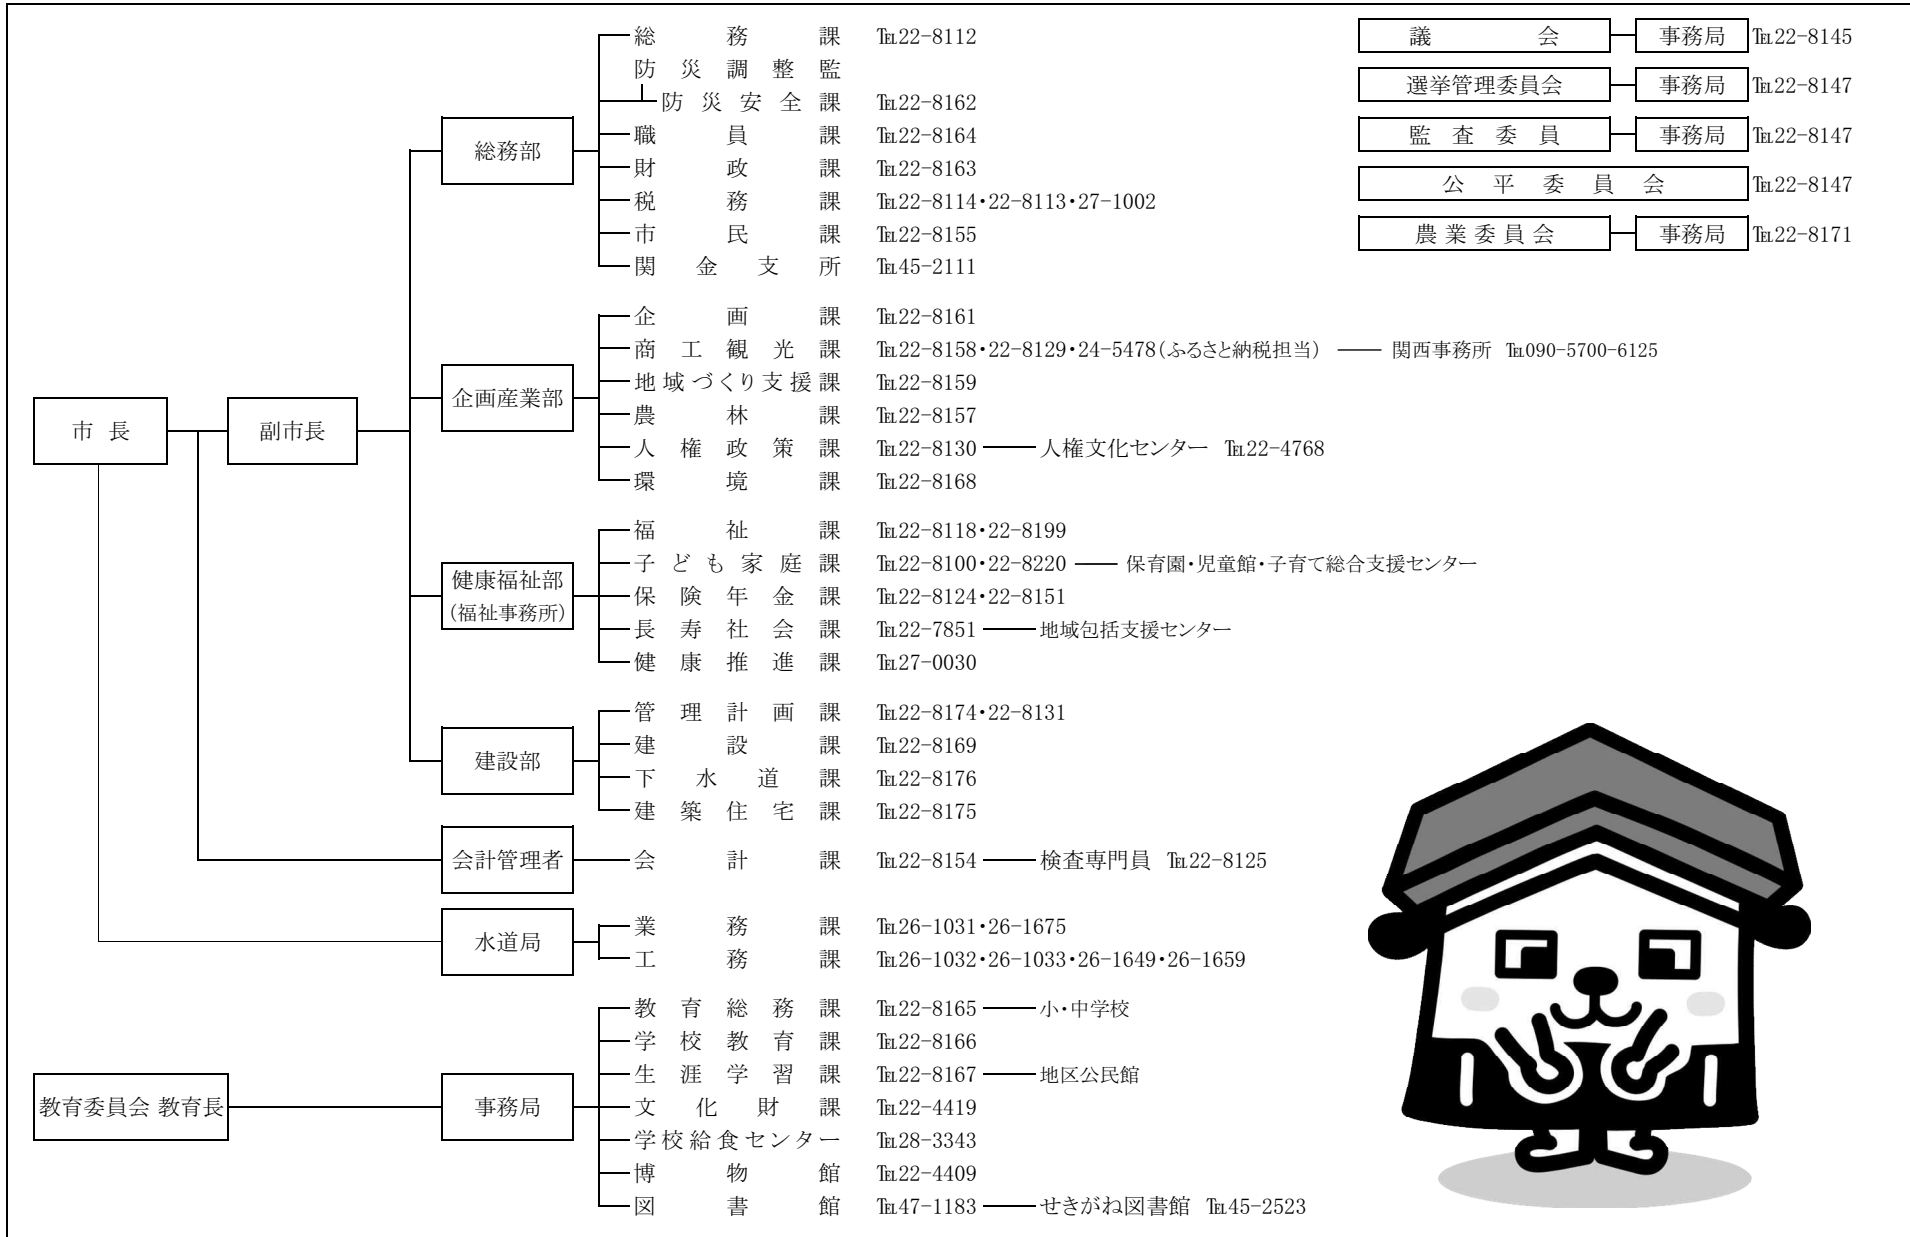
市 長

副市長

総務部
総務課 TEL22-8112
防災調整監
防災安全課 TEL22-8162
職員課 TEL22-8164
財政課 TEL22-8163
税務課 TEL22-8114・22-8113・27-1002
市民課 TEL22-8155
関金支所 TEL45-2111

企画産業部
企画課 TEL22-8161
商工観光課 TEL22-8158・22-8129・24-5478(ふるさと納税担当) 関西事務所 TEL090-5700-6125
地域づくり支援課 TEL22-8159
農林課 TEL22-8157
人権政策課 TEL22-8130 人権文化センター TEL22-4768
環境課 TEL22-8168

健康福祉部(福祉事務所)
福祉課 TEL22-8118・22-8199
子ども家庭課 TEL22-8100・22-8220 保育園・児童館・子育て総合支援センター
保険年金課 TEL22-8124・22-8151
長寿社会課 TEL22-7851 地域包括支援センター
健康推進課 TEL27-0030

建設部
管理計画課 TEL22-8174・22-8131
建設課 TEL22-8169
下水道課 TEL22-8176
建築住宅課 TEL22-8175

会計管理者
会計課 TEL22-8154 検査専門員 TEL22-8125

水道局
業務課 TEL26-1031・26-1675
工務課 TEL26-1032・26-1033・26-1649・26-1659

教育委員会 教育長

事務局
教育総務課 TEL22-8165 小・中学校
学校教育課 TEL22-8166
生涯学習課 TEL22-8167 地区公民館
文化財課 TEL22-4419
学校給食センター TEL28-3343
博物館 TEL22-4409
図書館 TEL47-1183 せきがね図書館 TEL45-2523

議会 事務局 TEL22-8145
選挙管理委員会 事務局 TEL22-8147
監査委員 事務局 TEL22-8147
公平委員会 TEL22-8147
農業委員会 事務局 TEL22-8171